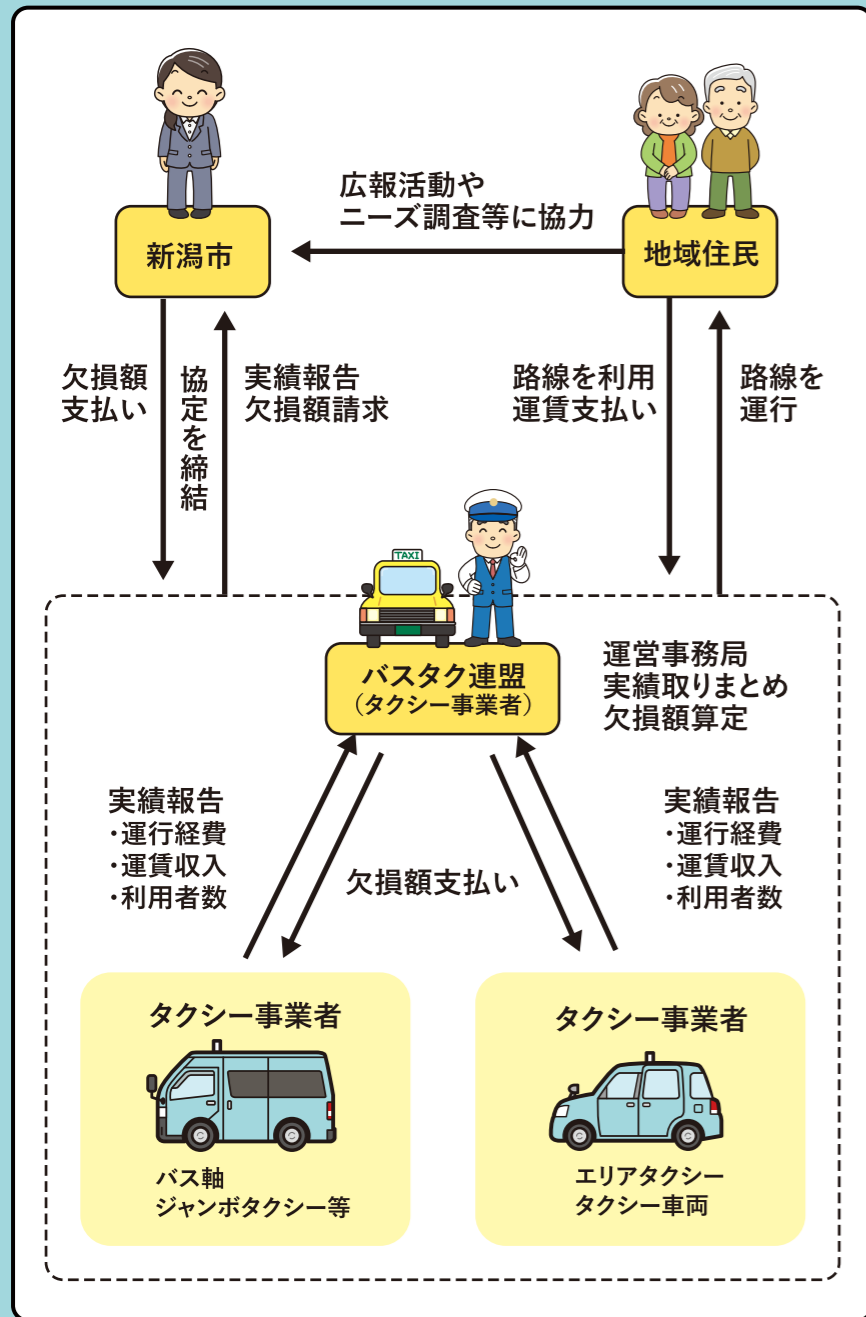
広報活動や
ニーズ調査等に協力

新潟市

地域住民

欠損額
支払い

協定を締結

実績報告
欠損額請求

路線を利用
運賃支払い

路線を
運行

TAXI

バスタク連盟
(タクシー事業者)

運営事務局
実績取りまとめ
欠損額算定

実績報告
・運行経費
・運賃収入
・利用者数

欠損額支払い

実績報告
・運行経費
・運賃収入
・利用者数

タクシー事業者

バス軸
ジャンボタクシー等

タクシー事業者

エリアタクシー
タクシー車両